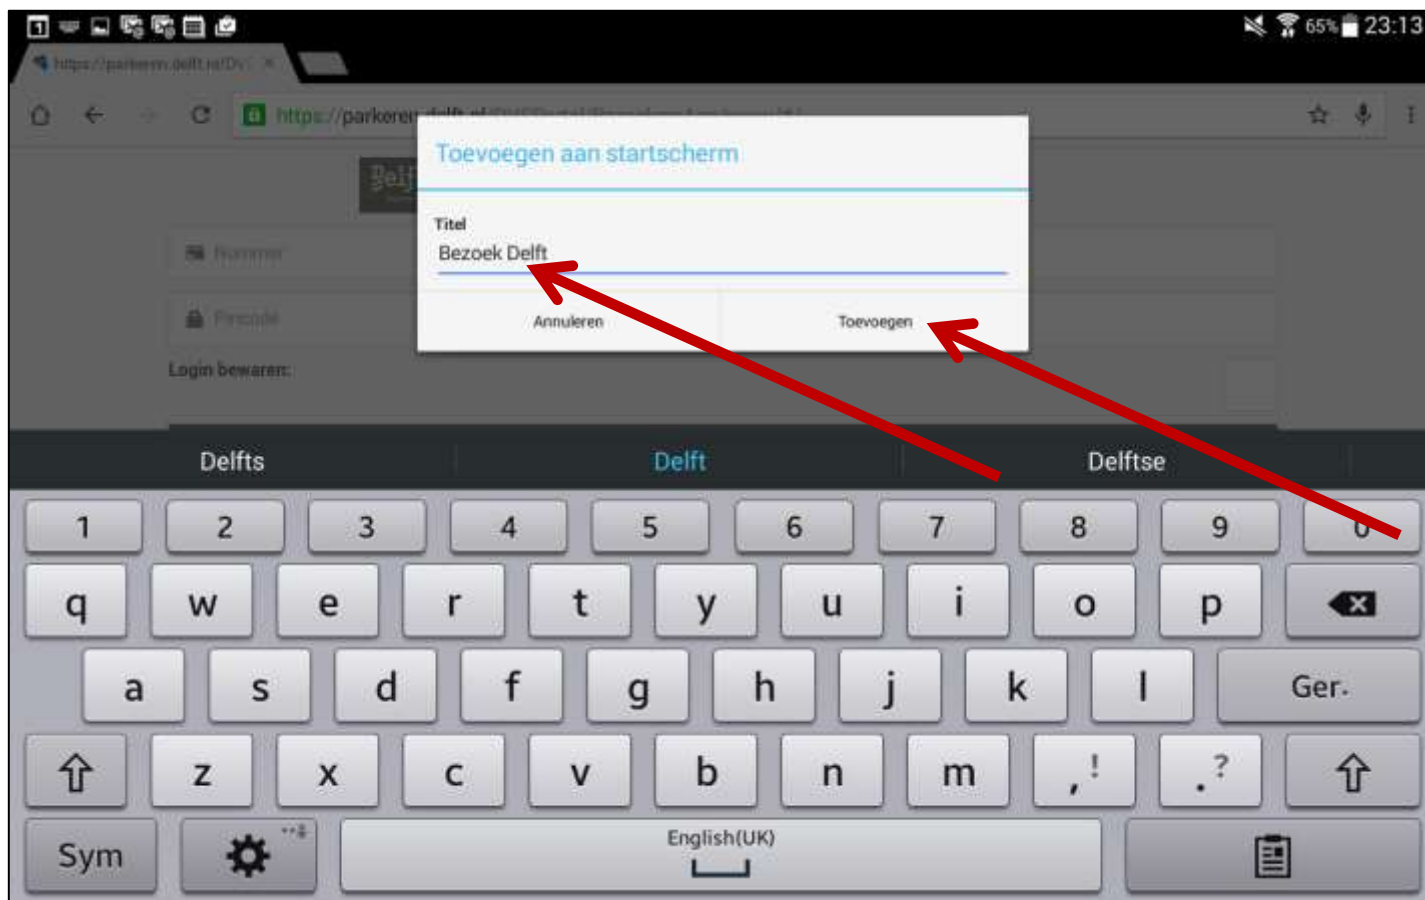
65% 23:13

https://parkeren.delft.nl/DV

https://parkeren.delft.nl

Toevoegen aan startscherm

Titel

Bezoek Delft

Annuleren

Toevoegen

Nummer

Pincode

Login bewaren:

Delfts

Delft

Delftse

1 2 3 4 5 6 7 8 9 0

q w e r t y u i o p

a s d f g h j k l Ger.

z x c v b n m ,! .?

Sym

English(UK)